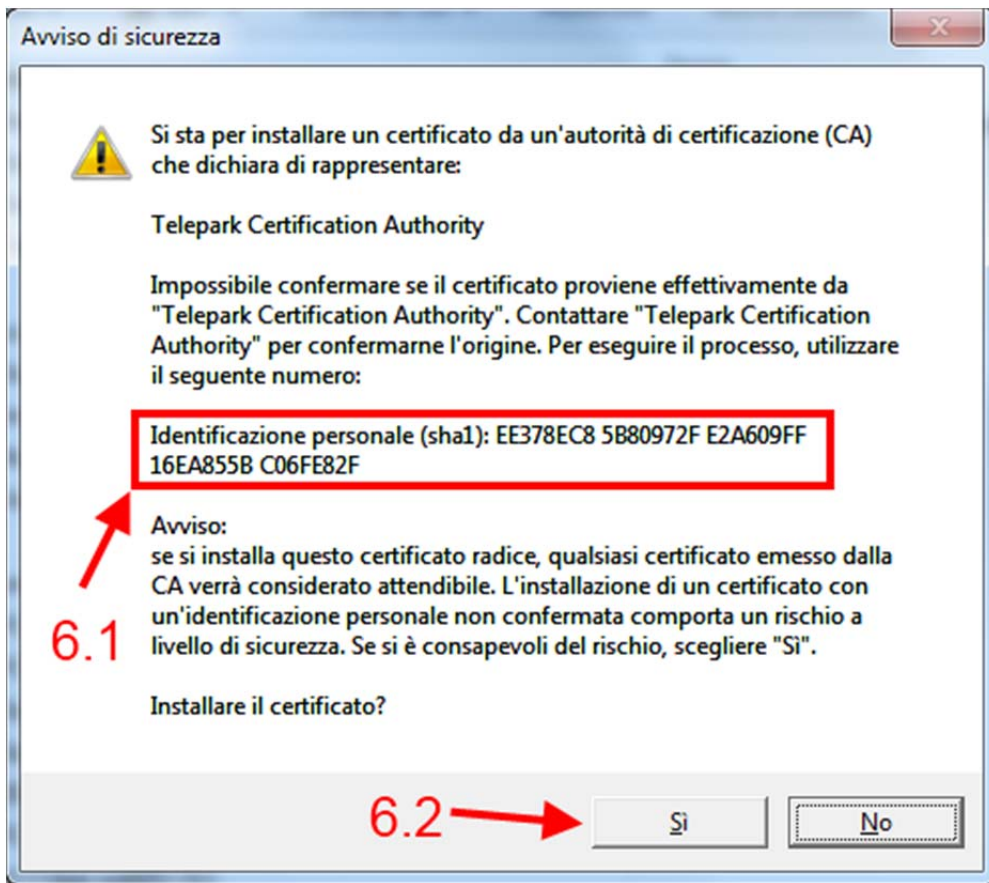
Avviso di sicurezza

Si sta per installare un certificato da un'autorità di certificazione (CA) che dichiara di rappresentare:

Telepark Certification Authority

Impossibile confermare se il certificato proviene effettivamente da "Telepark Certification Authority". Contattare "Telepark Certification Authority" per confermarne l'origine. Per eseguire il processo, utilizzare il seguente numero:

Identificazione personale (sha1): EE378EC8 5B80972F E2A609FF 16EA855B C06FE82F

6.1

Avviso:
se si installa questo certificato radice, qualsiasi certificato emesso dalla CA verrà considerato attendibile. L'installazione di un certificato con un'identificazione personale non confermata comporta un rischio a livello di sicurezza. Se si è consapevoli del rischio, scegliere "Sì".

Installare il certificato?

6.2

Sì

No